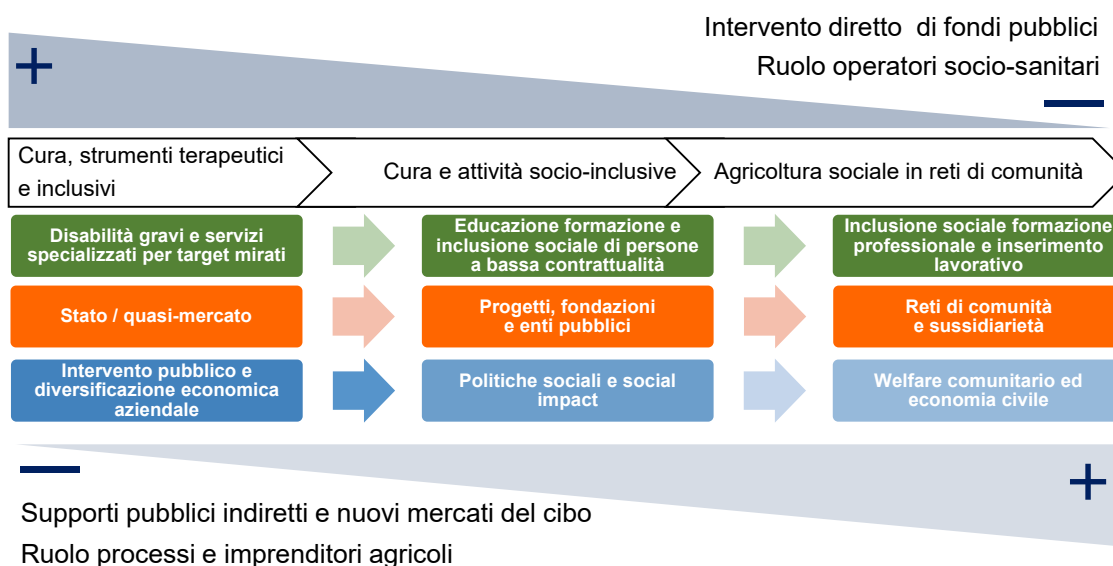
+

Intervento diretto di fondi pubblici

Ruolo operatori socio-sanitari

—

Cura, strumenti terapeutici e inclusivi

Cura e attività socio-inclusive

Agricoltura sociale in reti di comunità

Disabilità gravi e servizi specializzati per target mirati

Educazione formazione e inclusione sociale di persone a bassa contrattualità

Inclusione sociale formazione professionale e inserimento lavorativo

Stato / quasi-mercato

Progetti, fondazioni e enti pubblici

Reti di comunità e sussidiarietà

Intervento pubblico e diversificazione economica aziendale

Politiche sociali e social impact

Welfare comunitario ed economia civile

—

+

Supporti pubblici indiretti e nuovi mercati del cibo

Ruolo processi e imprenditori agricoli